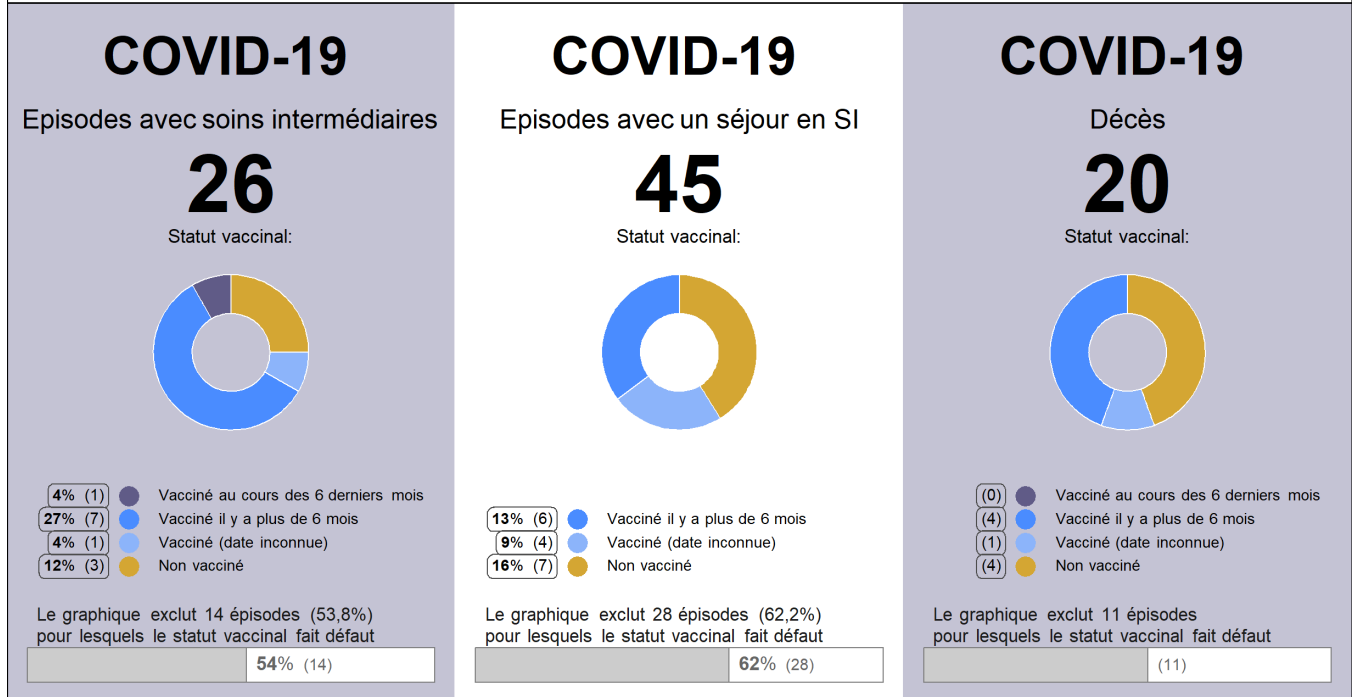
COVID-19

Episodes avec soins intermédiaires

26

Statut vaccinal:

4% (1) Vacciné au cours des 6 derniers mois
27% (7) Vacciné il y a plus de 6 mois
4% (1) Vacciné (date inconnue)
12% (3) Non vacciné

Le graphique exclut 14 épisodes (53,8%) pour lesquels le statut vaccinal fait défaut

54% (14)

COVID-19

Episodes avec un séjour en SI

45

Statut vaccinal:

13% (6) Vacciné il y a plus de 6 mois
9% (4) Vacciné (date inconnue)
16% (7) Non vacciné

Le graphique exclut 28 épisodes (62,2%) pour lesquels le statut vaccinal fait défaut

62% (28)

COVID-19

Décès

20

Statut vaccinal:

(0) Vacciné au cours des 6 derniers mois
(4) Vacciné il y a plus de 6 mois
(1) Vacciné (date inconnue)
(4) Non vacciné

Le graphique exclut 11 épisodes pour lesquels le statut vaccinal fait défaut

(11)